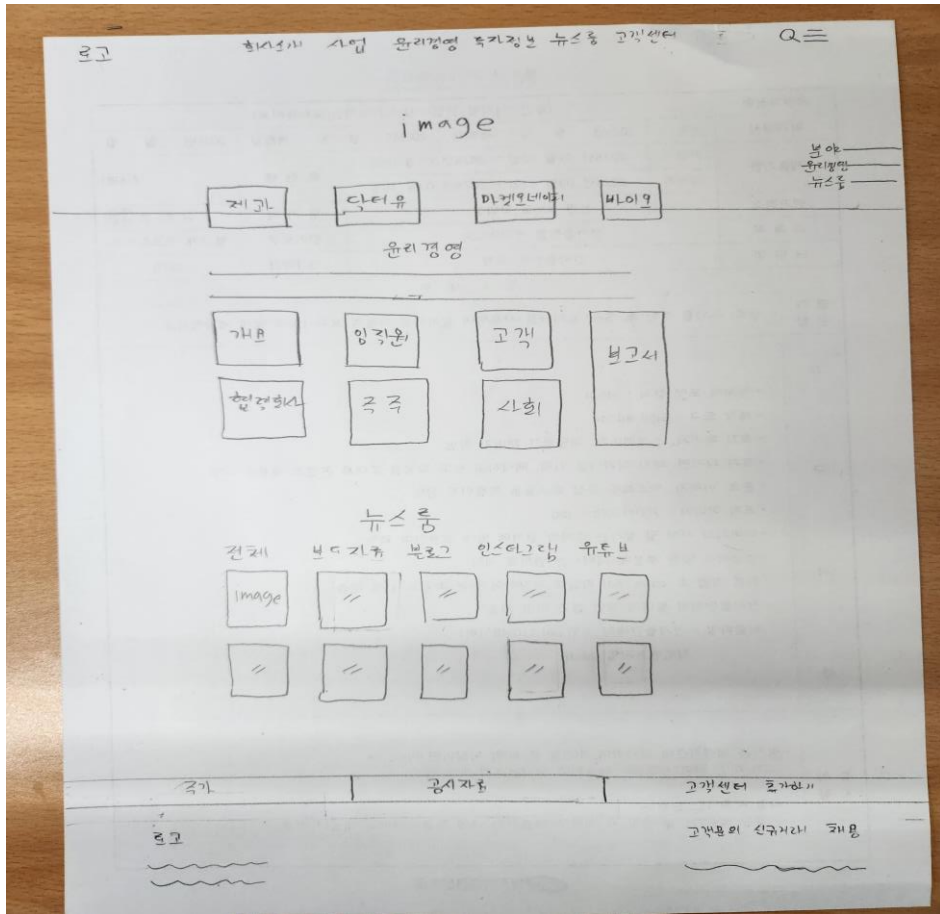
로고 회사소개 사업 윤리경영 투자정보 뉴스룸 고객센터

image

사업
윤리경영
뉴스룸

제과 닥터유 마켓오네이처 바이오

윤리경영

개요 임직원 고객 보고서
협력회사 주주 사회

뉴스룸

전체 보도자료 블로그 인스타그램 유튜브

image

주가 | 공시자료 | 고객센터 소개하기

로고

고객문의 신규거래 채용